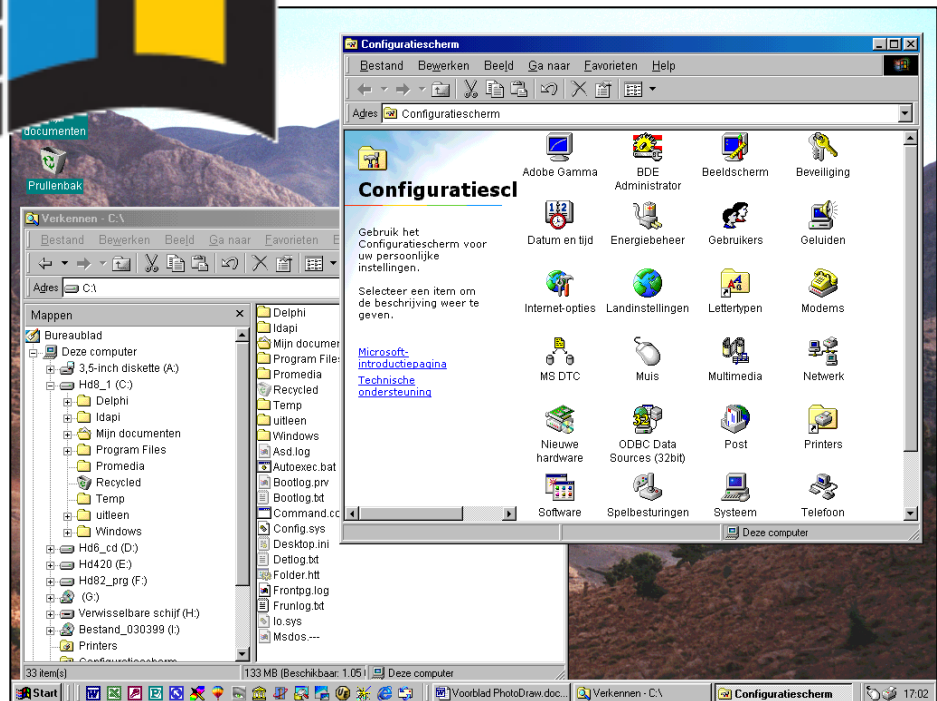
documenten

Prullenbak

Configuratiescherm

Bestand Bewerken Beeld Ga naar Favorieten Help

Adres Configuratiescherm

Configuratiescl

Gebruik het Configuratiescherm voor uw persoonlijke instellingen.

Selecteer een item om de beschrijving weer te geven.

Microsoft-introductiepagina

Technische ondersteuning

Adobe Gamma
BDE Administrator
Beeldscherm
Beveiliging
Datum en tijd
Energiebeheer
Gebruikers
Geluiden
Internet-opties
Landinstellingen
Lettertypen
Modems
MS DTC
Muis
Multimedia
Netwerk
Nieuwe hardware
ODBC Data Sources (32bit)
Post
Printers
Software
Spelbesturingen
Systeem
Telefoon

Deze computer

Verkennen - C:\

Bestand Bewerken Beeld Ga naar Favorieten Be

Adres C:\

Mappen

Bureaublad
Deze computer
3,5-inch diskette (A:)
Hd8_1 (C:)
Delphi
Idapi
Mijn documenten
Program Files
Promedia
Recycled
Temp
uitleen
Windows
Hd6_cd (D:)
Hd420 (E:)
Hd82_prg (F:)
(G:)
Verwisselbare schijf (H:)
Bestand_030399 (I:)
Printers
Configuratiescherm

Delphi
Idapi
Mijn documer
Program Files
Promedia
Recycled
Temp
uitleen
Windows
Asd.log
Autoexec.bat
Bootlog.prv
Bootlog.txt
Command.cc
Config.sys
Desktop.ini
Detlog.txt
Folder.htt
Frontpg.log
Frunlog.txt
Io.sys
Msdos.---

33 item(s)
133 MB (Beschikbaar: 1.05
Deze computer

Start
Voorblad PhotoDraw.doc...
Verkennen - C:\
Configuratiescherm
17:02